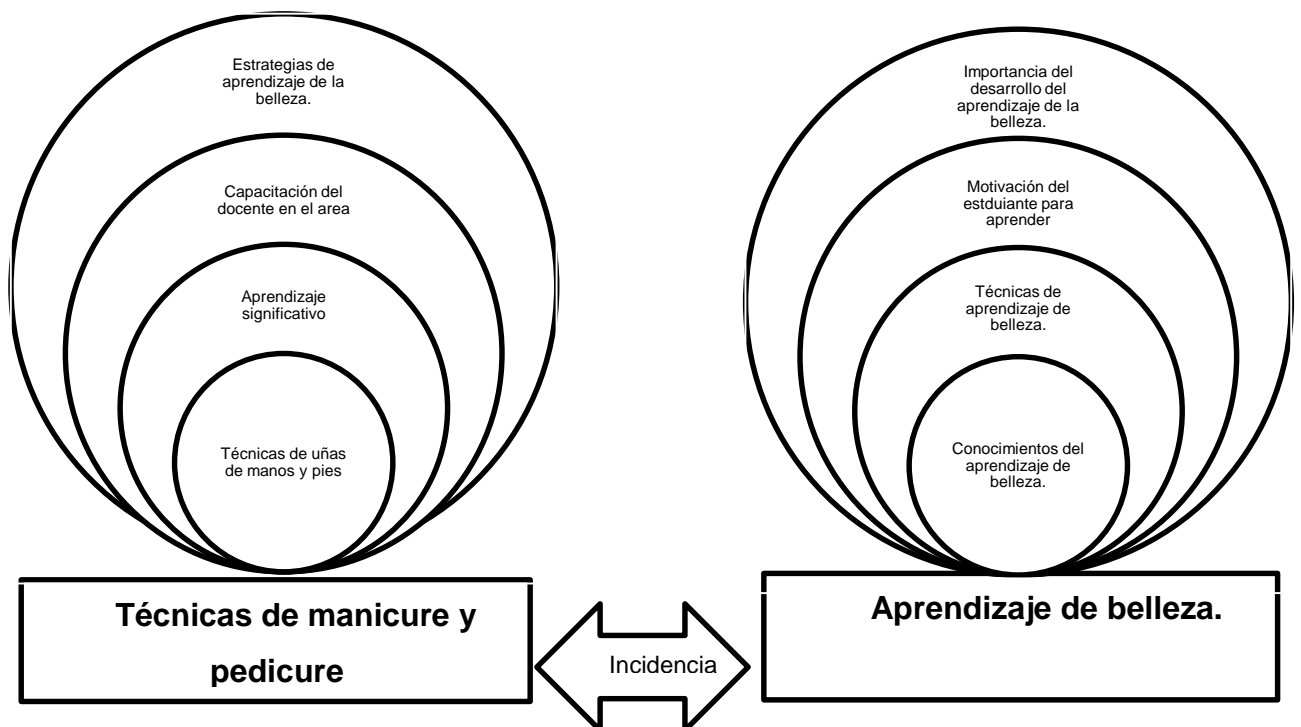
Estrategias de aprendizaje de la belleza.

Capacitación del docente en el area

Aprendizaje significativo

Técnicas de uñas de manos y pies

Técnicas de manicure y pedicure

Incidencia

Importancia del desarrollo del aprendizaje de la belleza.

Motivación del estduiante para aprender

Técnicas de aprendizaje de belleza.

Conocimientos del aprendizaje de belleza.

Aprendizaje de belleza.